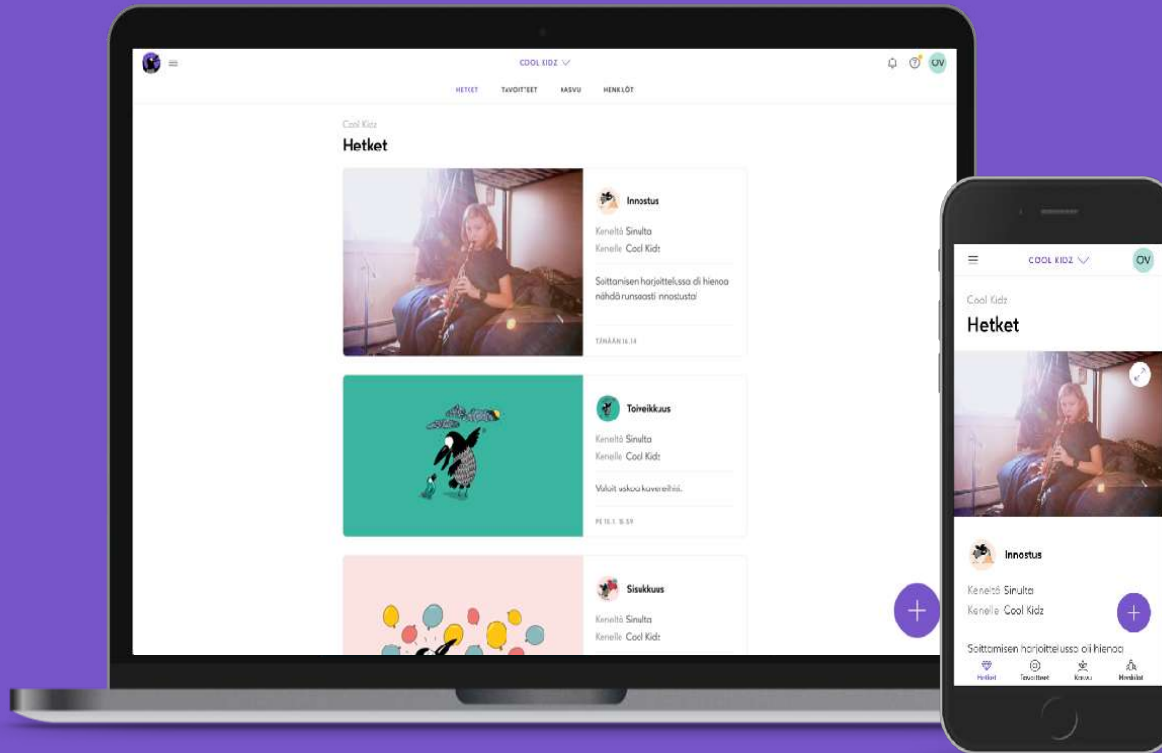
COOL KIDZ

OV

HETKET TAVOITTEET KASVU HENKILÖT

Cool Kidz

Hetket

Innostus

Keneltä Sinulta

Kenelle Cool Kidz

Soittamisen harjoittelussa oli hienoa nähdä runsaasti innostusta!

TÄNÄÄN 16.14

Toiveikkuus

Keneltä Sinulta

Kenelle Cool Kidz

Voit uskoa kavereihisi.

PE 15.1. 15.59

Sisukkuus

Keneltä Sinulta

Kenelle Cool Kidz

COOL KIDZ

OV

Cool Kidz

Hetket

Innostus

Keneltä Sinulta

Kenelle Cool Kidz

Soittamisen harjoittelussa oli hienoa

Hetket Tavoitteet Kasvu Henkilöt